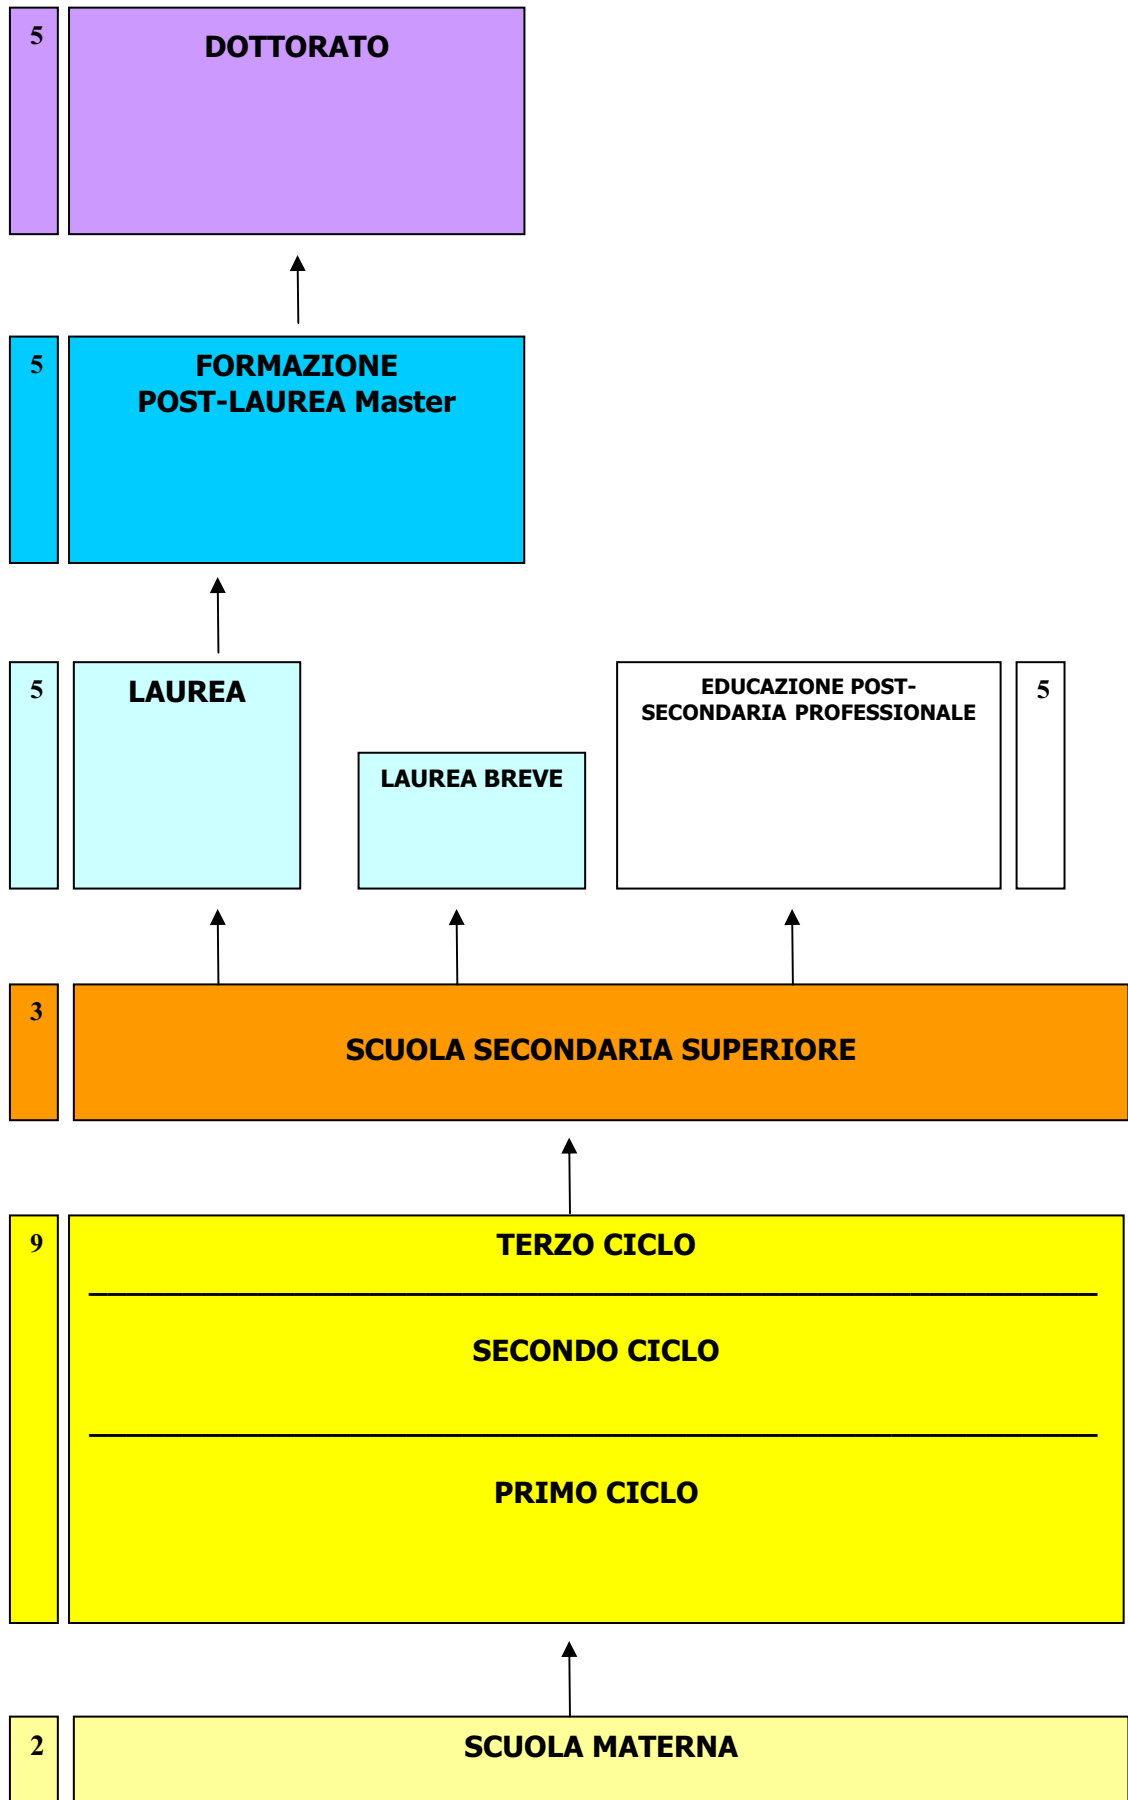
5

DOTTORATO

5

FORMAZIONE POST-LAUREA Master

5

LAUREA

LAUREA BREVE

EDUCAZIONE POST-SECONDARIA PROFESSIONALE

5

3

SCUOLA SECONDARIA SUPERIORE

9

TERZO CICLO

SECONDO CICLO

PRIMO CICLO

2

SCUOLA MATERNA